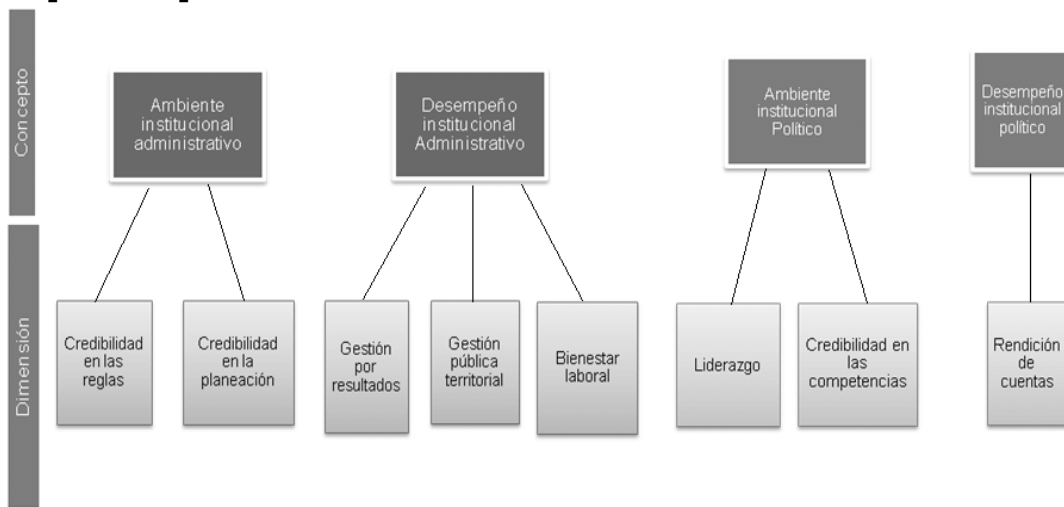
Concepto

Ambiente institucional administrativo

Desempeño institucional Administrativo

Ambiente institucional Político

Desempeño institucional político

Dimensión

Credibilidad en las reglas

Credibilidad en la planeación

Gestión por resultados

Gestión pública territorial

Bienestar laboral

Liderazgo

Credibilidad en las competencias

Rendición de cuentas